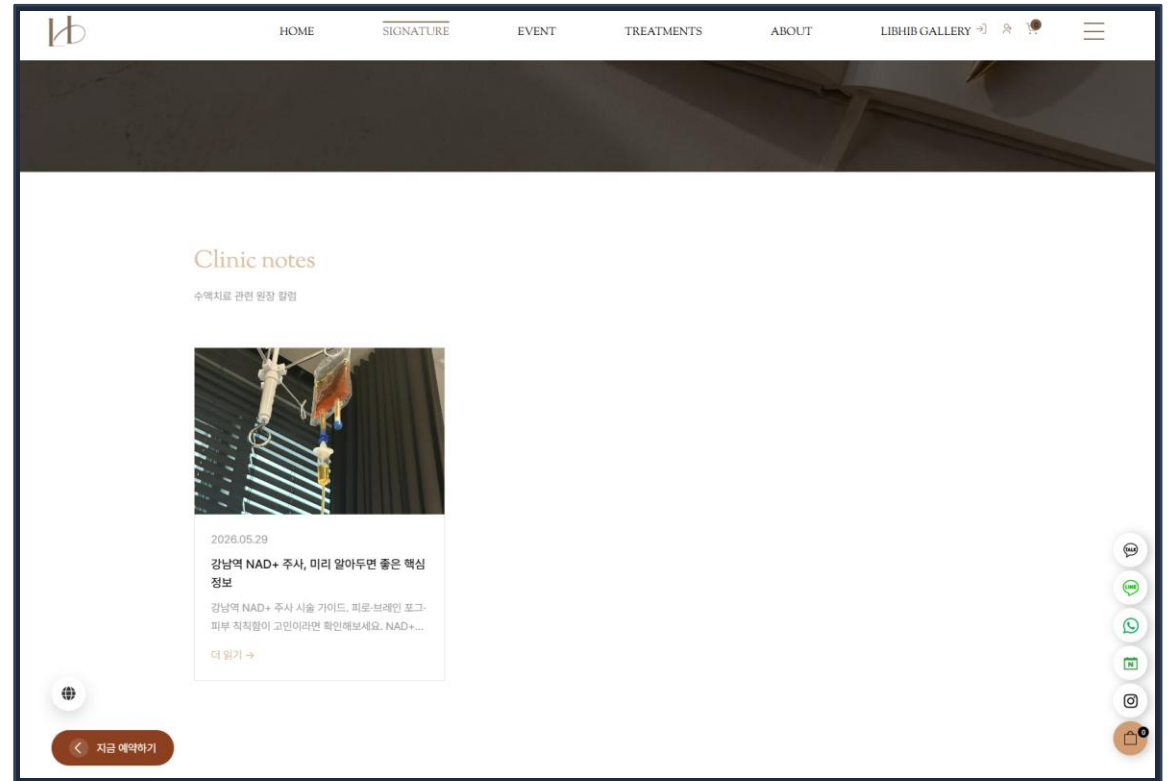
HOME SIGNATURE EVENT TREATMENTS ABOUT LIBHIB GALLERY

Clinic notes

수액치료 관련 원장 칼럼

2026.05.29

강남역 NAD+ 주사, 미리 알아두면 좋은 핵심 정보

강남역 NAD+ 주사 시술 가이드. 피로·브레인 포그·피부 칙칙함이 고민이라면 확인해보세요. NAD+...

더 읽기 →

TALK

LINE

N

0

지금 예약하기